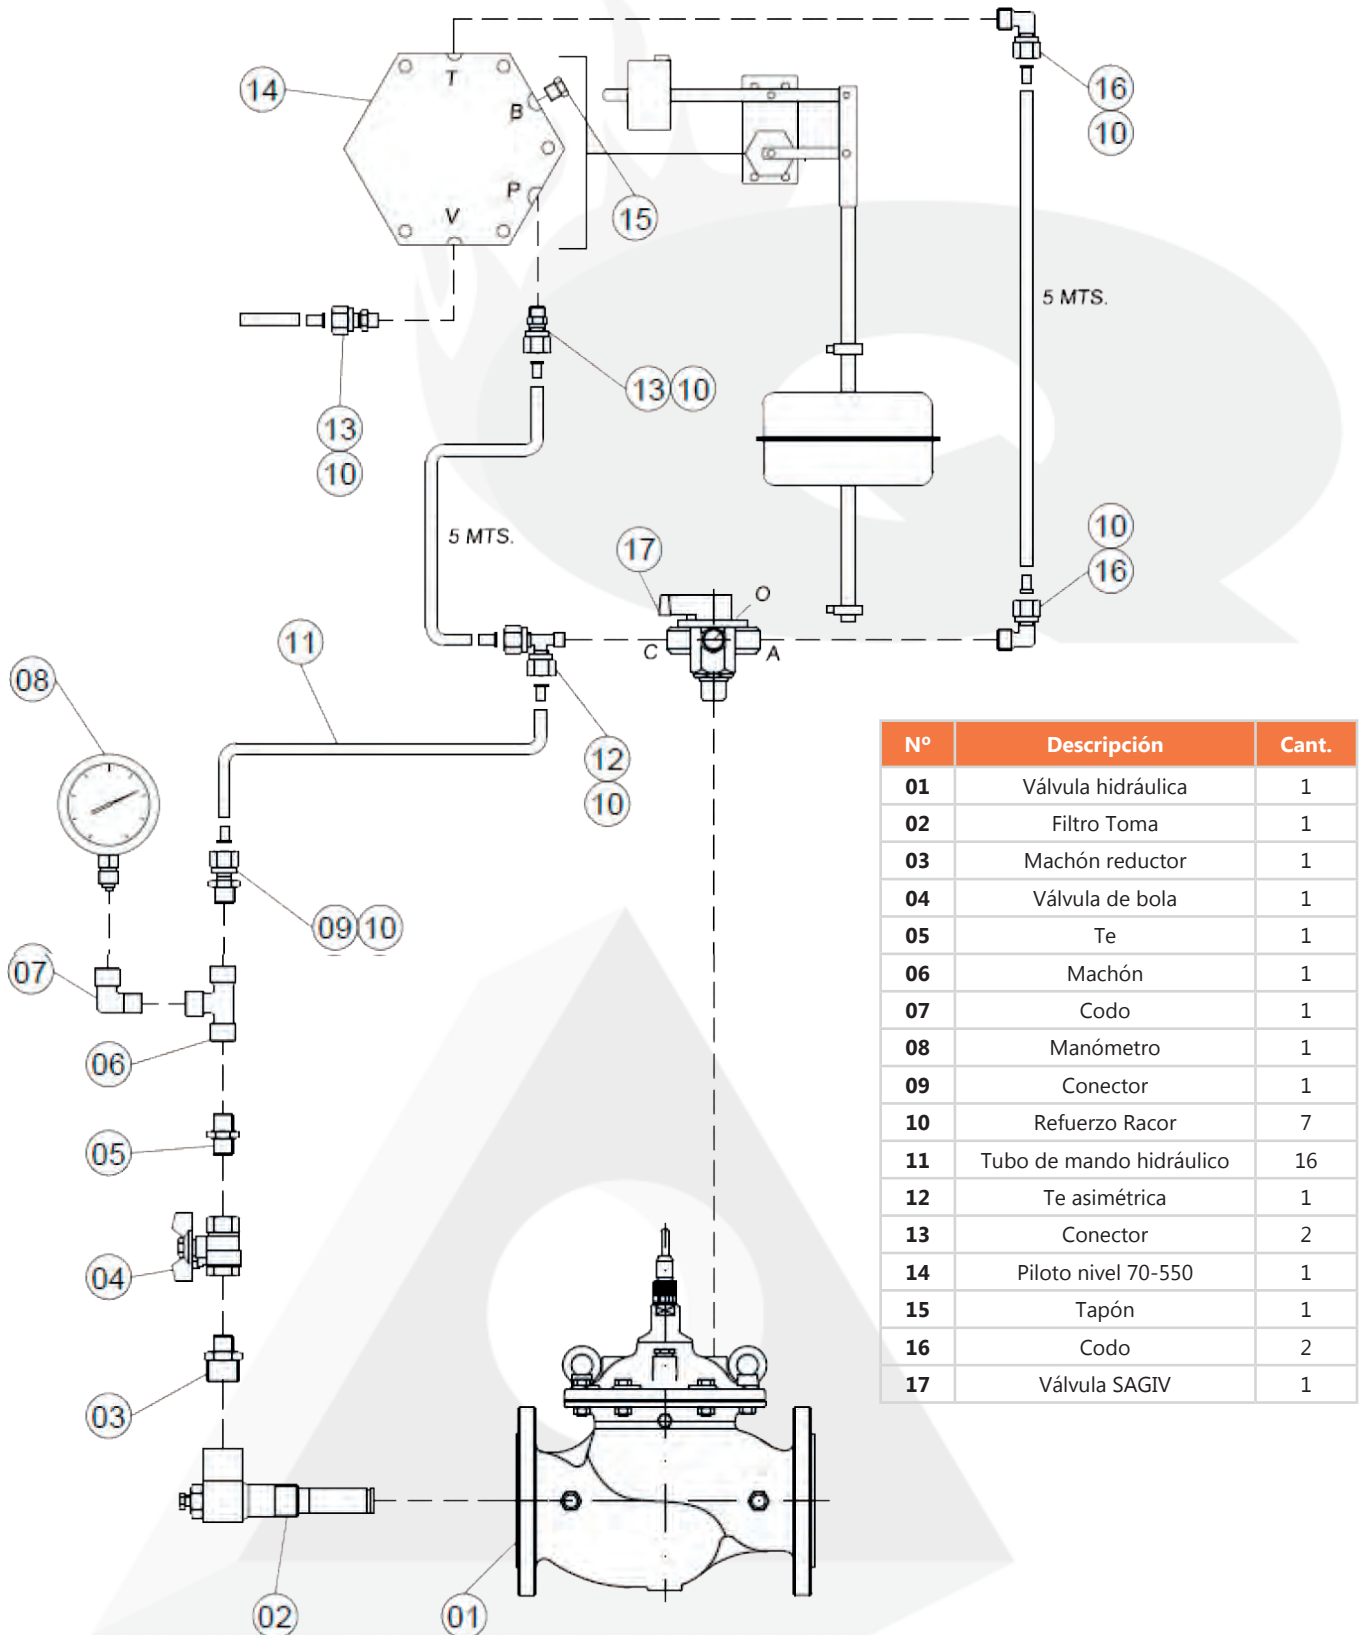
14

T

B

P

V

15

16

10

5 MTS.

13

10

13 10

5 MTS.

17

O

C

A

10

16

11

08

12

10

09 10

07

06

05

04

03

02

01

| Nº | Descripción | Cant. |
|---|---|---|
| 01 | Válvula hidráulica | 1 |
| 02 | Filtro Toma | 1 |
| 03 | Machón reductor | 1 |
| 04 | Válvula de bola | 1 |
| 05 | Te | 1 |
| 06 | Machón | 1 |
| 07 | Codo | 1 |
| 08 | Manómetro | 1 |
| 09 | Conector | 1 |
| 10 | Refuerzo Racor | 7 |
| 11 | Tubo de mando hidráulico | 16 |
| 12 | Te asimétrica | 1 |
| 13 | Conector | 2 |
| 14 | Piloto nivel 70-550 | 1 |
| 15 | Tapón | 1 |
| 16 | Codo | 2 |
| 17 | Válvula SAGIV | 1 |